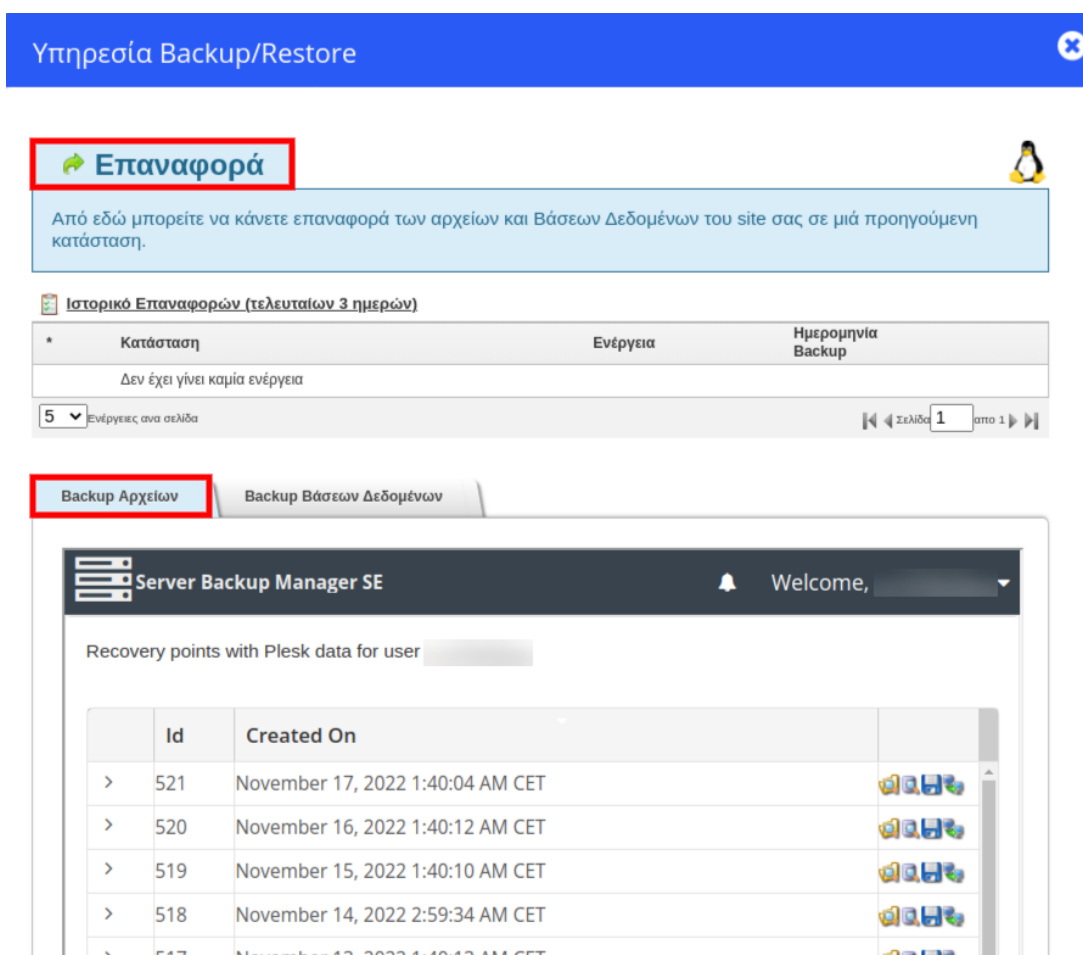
Υπηρεσία Backup/Restore

Επαναφορά

Από εδώ μπορείτε να κάνετε επαναφορά των αρχείων και Βάσεων Δεδομένων του site σας σε μιά προηγούμενη κατάσταση.

Ιστορικό Επαναφορών (τελευταίων 3 ημερών)

| * | Κατάσταση | Ενέργεια | Ημερομηνία Backup |
|---|---|---|---|
| | Δεν έχει γίνει καμία ενέργεια | | |

5 Ενέργειες ανα σελίδα

Σελίδα 1 απο 1

Backup Αρχείων | Backup Βάσεων Δεδομένων

Server Backup Manager SE

Welcome,

Recovery points with Plesk data for user

| | Id | Created On | |
|---|---|---|---|
| › | 521 | November 17, 2022 1:40:04 AM CET | |
| › | 520 | November 16, 2022 1:40:12 AM CET | |
| › | 519 | November 15, 2022 1:40:10 AM CET | |
| › | 518 | November 14, 2022 2:59:34 AM CET | |
| › | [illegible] | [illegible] | |